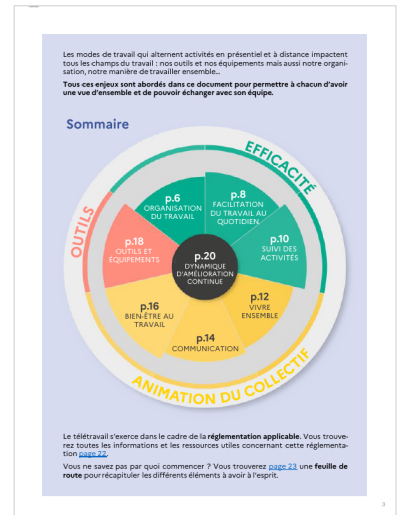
Les modes de travail qui alternent activités en présentiel et à distance impactent tous les champs du travail : nos outils et nos équipements mais aussi notre organisation, notre manière de travailler ensemble...

**Tous ces enjeux sont abordés dans ce document pour permettre à chacun d'avoir une vue d'ensemble et de pouvoir échanger avec son équipe.**

Sommaire

EFFICACITÉ

OUTILS

ANIMATION DU COLLECTIF

p.6
ORGANISATION DU TRAVAIL

p.8
FACILITATION DU TRAVAIL AU QUOTIDIEN

p.10
SUIVI DES ACTIVITÉS

p.12
VIVRE ENSEMBLE

p.14
COMMUNICATION

p.16
BIEN-ÊTRE AU TRAVAIL

p.18
OUTILS ET ÉQUIPEMENTS

p.20
DYNAMIQUE D'AMÉLIORATION CONTINUE

Le télétravail s'exerce dans le cadre de la **réglementation applicable**. Vous trouverez toutes les informations et les ressources utiles concernant cette réglementation page 22.

Vous ne savez pas par quoi commencer ? Vous trouverez page 23 une **feuille de route** pour récapituler les différents éléments à avoir à l'esprit.

3